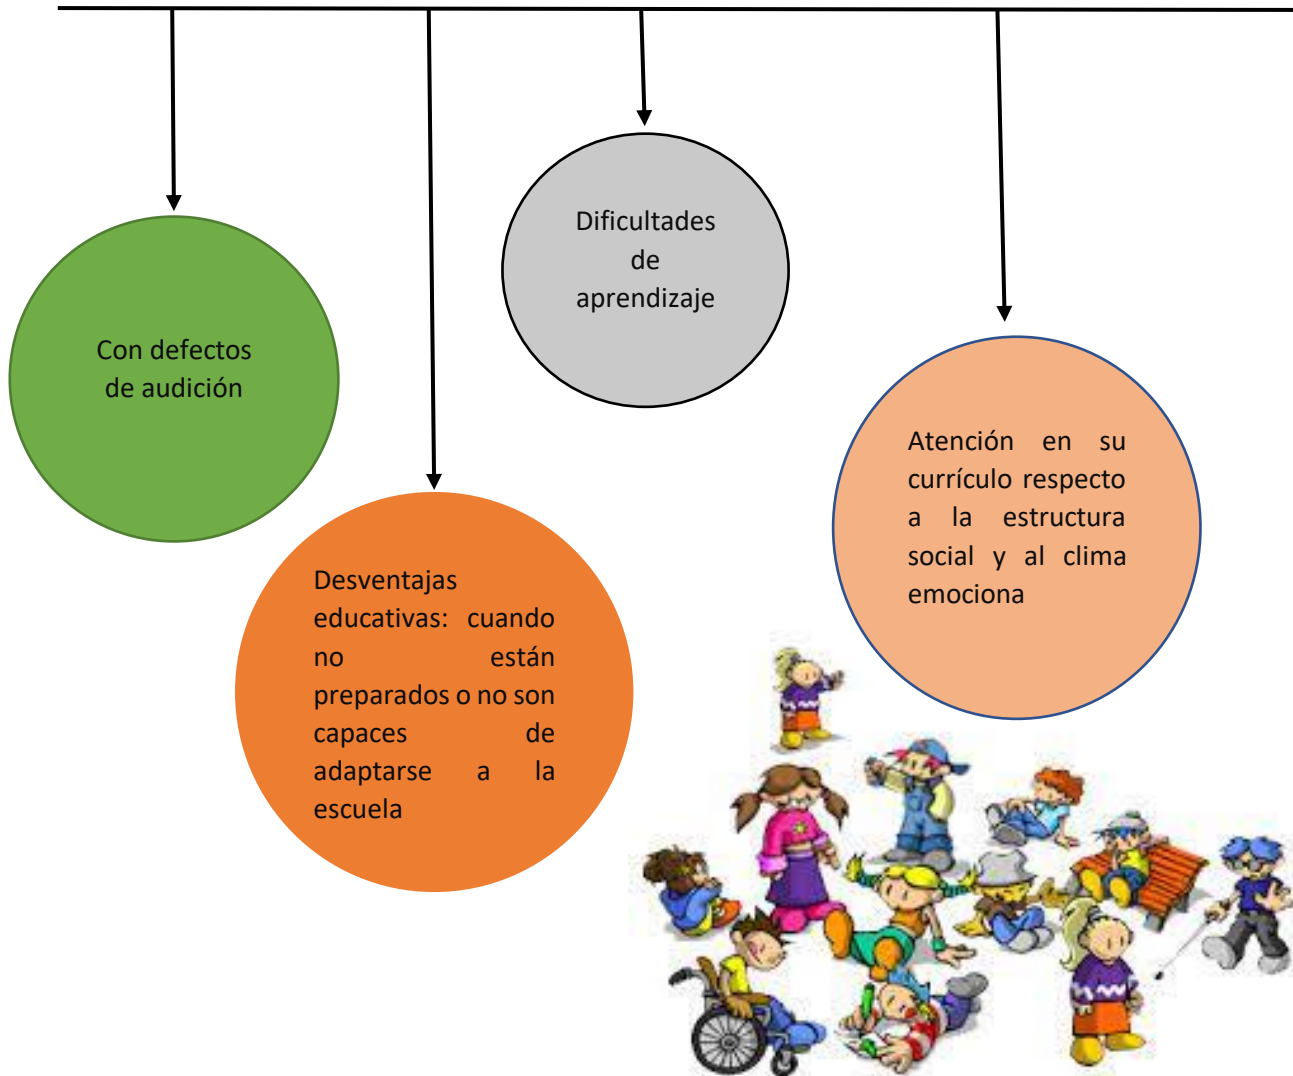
Con defectos de audición

Desventajas educativas: cuando no están preparados o no son capaces de adaptarse a la escuela

Dificultades de aprendizaje

Atención en su currículo respecto a la estructura social y al clima emociona